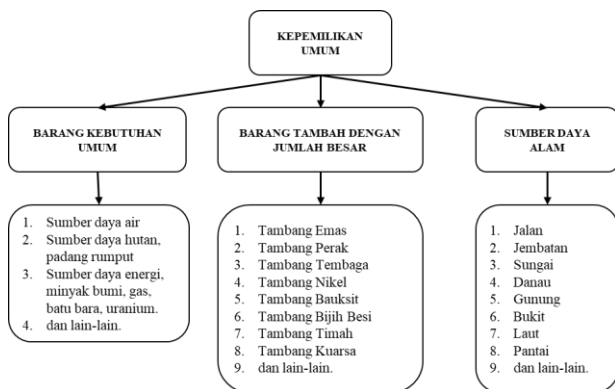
KEPEMILIKAN UMUM

BARANG KEBUTUHAN UMUM

1. Sumber daya air
2. Sumber daya hutan, padang rumput
3. Sumber daya energi, minyak bumi, gas, batu bara, uranium.
4. dan lain-lain.

BARANG TAMBAH DENGAN JUMLAH BESAR

1. Tambang Emas
2. Tambang Perak
3. Tambang Tembaga
4. Tambang Nikel
5. Tambang Bauksit
6. Tambang Bijih Besi
7. Tambang Timah
8. Tambang Kuarsa
9. dan lain-lain.

SUMBER DAYA ALAM

1. Jalan
2. Jembatan
3. Sungai
4. Danau
5. Gunung
6. Bukit
7. Laut
8. Pantai
9. dan lain-lain.